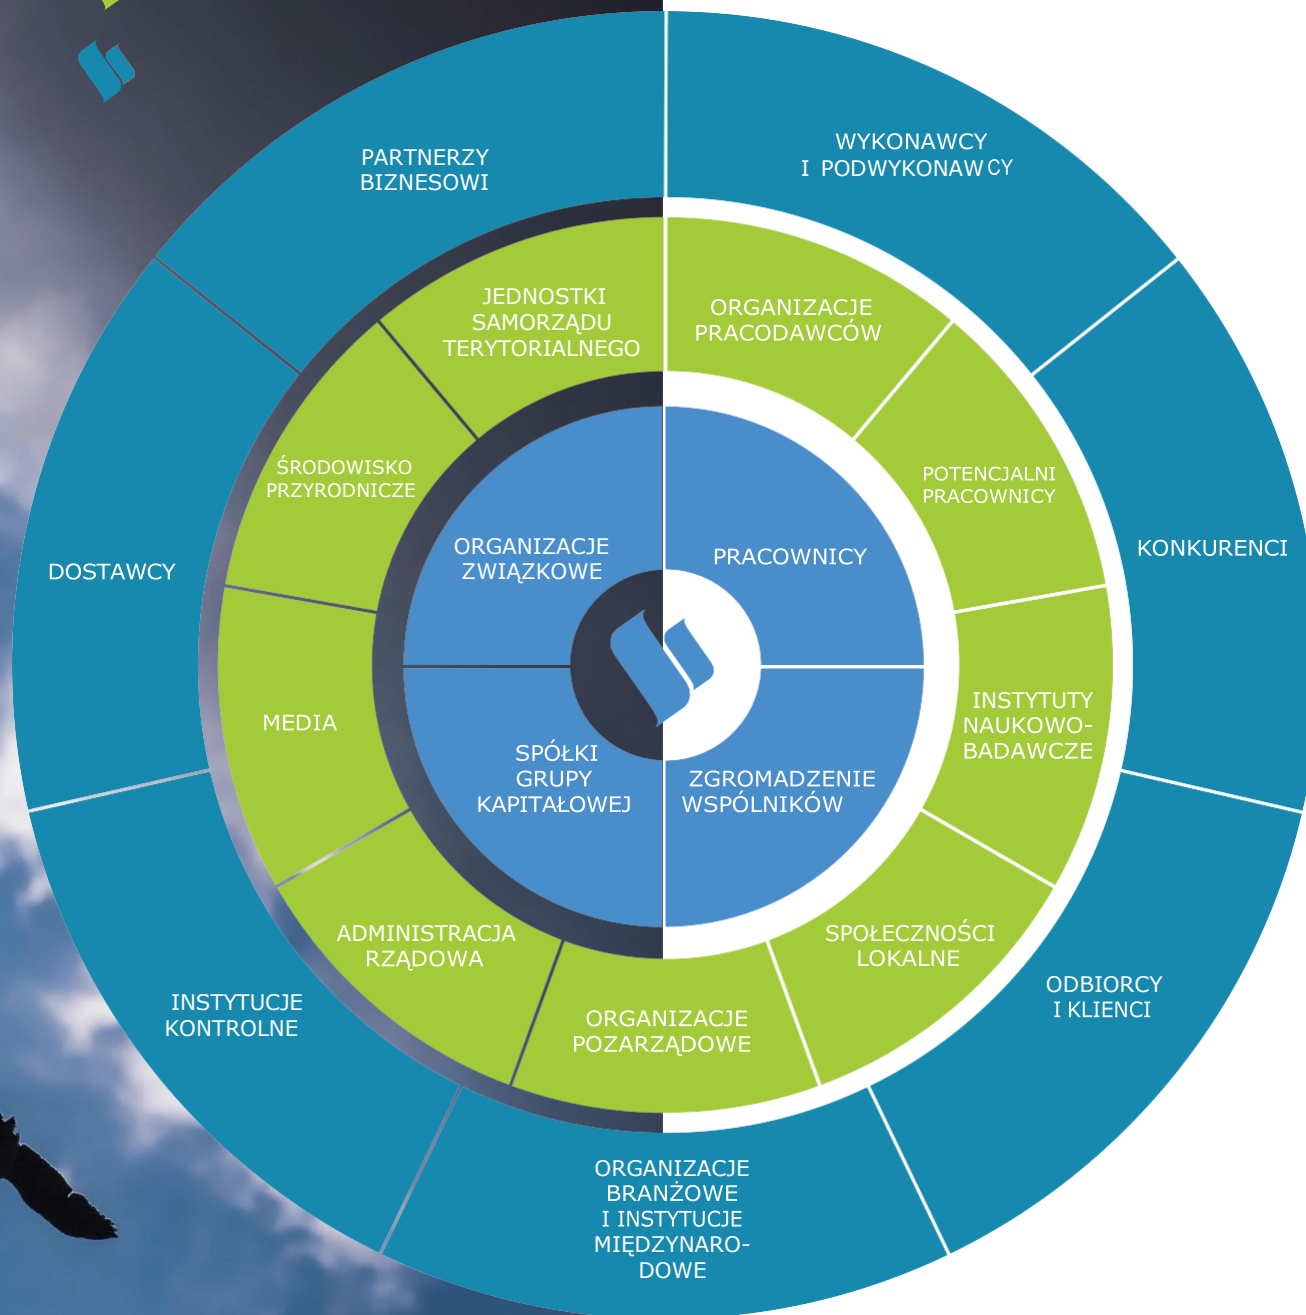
PARTNERZY BIZNESOWI

WYKONAWCY I PODWYKONAWCY

KONKURENCI

ODBIORCY I KLIENCI

ORGANIZACJE BRANŻOWE I INSTYTUCJE MIĘDZYNARODOWE

INSTYTUCJE KONTROLNE

DOSTAWCY

JEDNOSTKI SAMORZĄDU TERYTORIALNEGO

ORGANIZACJE PRACODAWCÓW

POTENCJALNI PRACOWNICY

INSTYTUTY NAUKOWO-BADAWCZE

SPOŁECZNOŚCI LOKALNE

ORGANIZACJE POZARZĄDOWE

ADMINISTRACJA RZĄDOWA

MEDIA

ŚRODOWISKO PRZYRODNICZE

ORGANIZACJE ZWIĄZKOWE

PRACOWNICY

ZGROMADZENIE WSPÓLNIKÓW

SPÓŁKI GRUPY KAPITAŁOWEJ